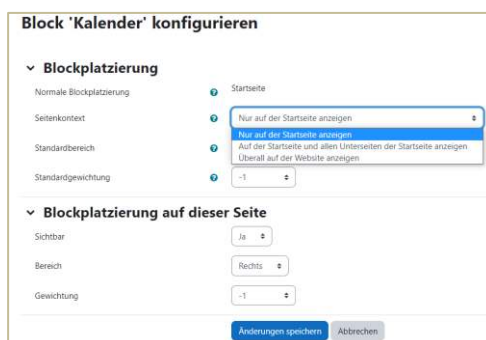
Block 'Kalender' konfigurieren

Blockplatzierung

Normale Blockplatzierung

Startseite

Seitenkontext

Nur auf der Startseite anzeigen

Nur auf der Startseite anzeigen
Auf der Startseite und allen Unterseiten der Startseite anzeigen
Überall auf der Website anzeigen

Standardbereich

Standardgewichtung

-1

Blockplatzierung auf dieser Seite

Sichtbar

Ja

Bereich

Rechts

Gewichtung

-1

Änderungen speichern

Abbrechen